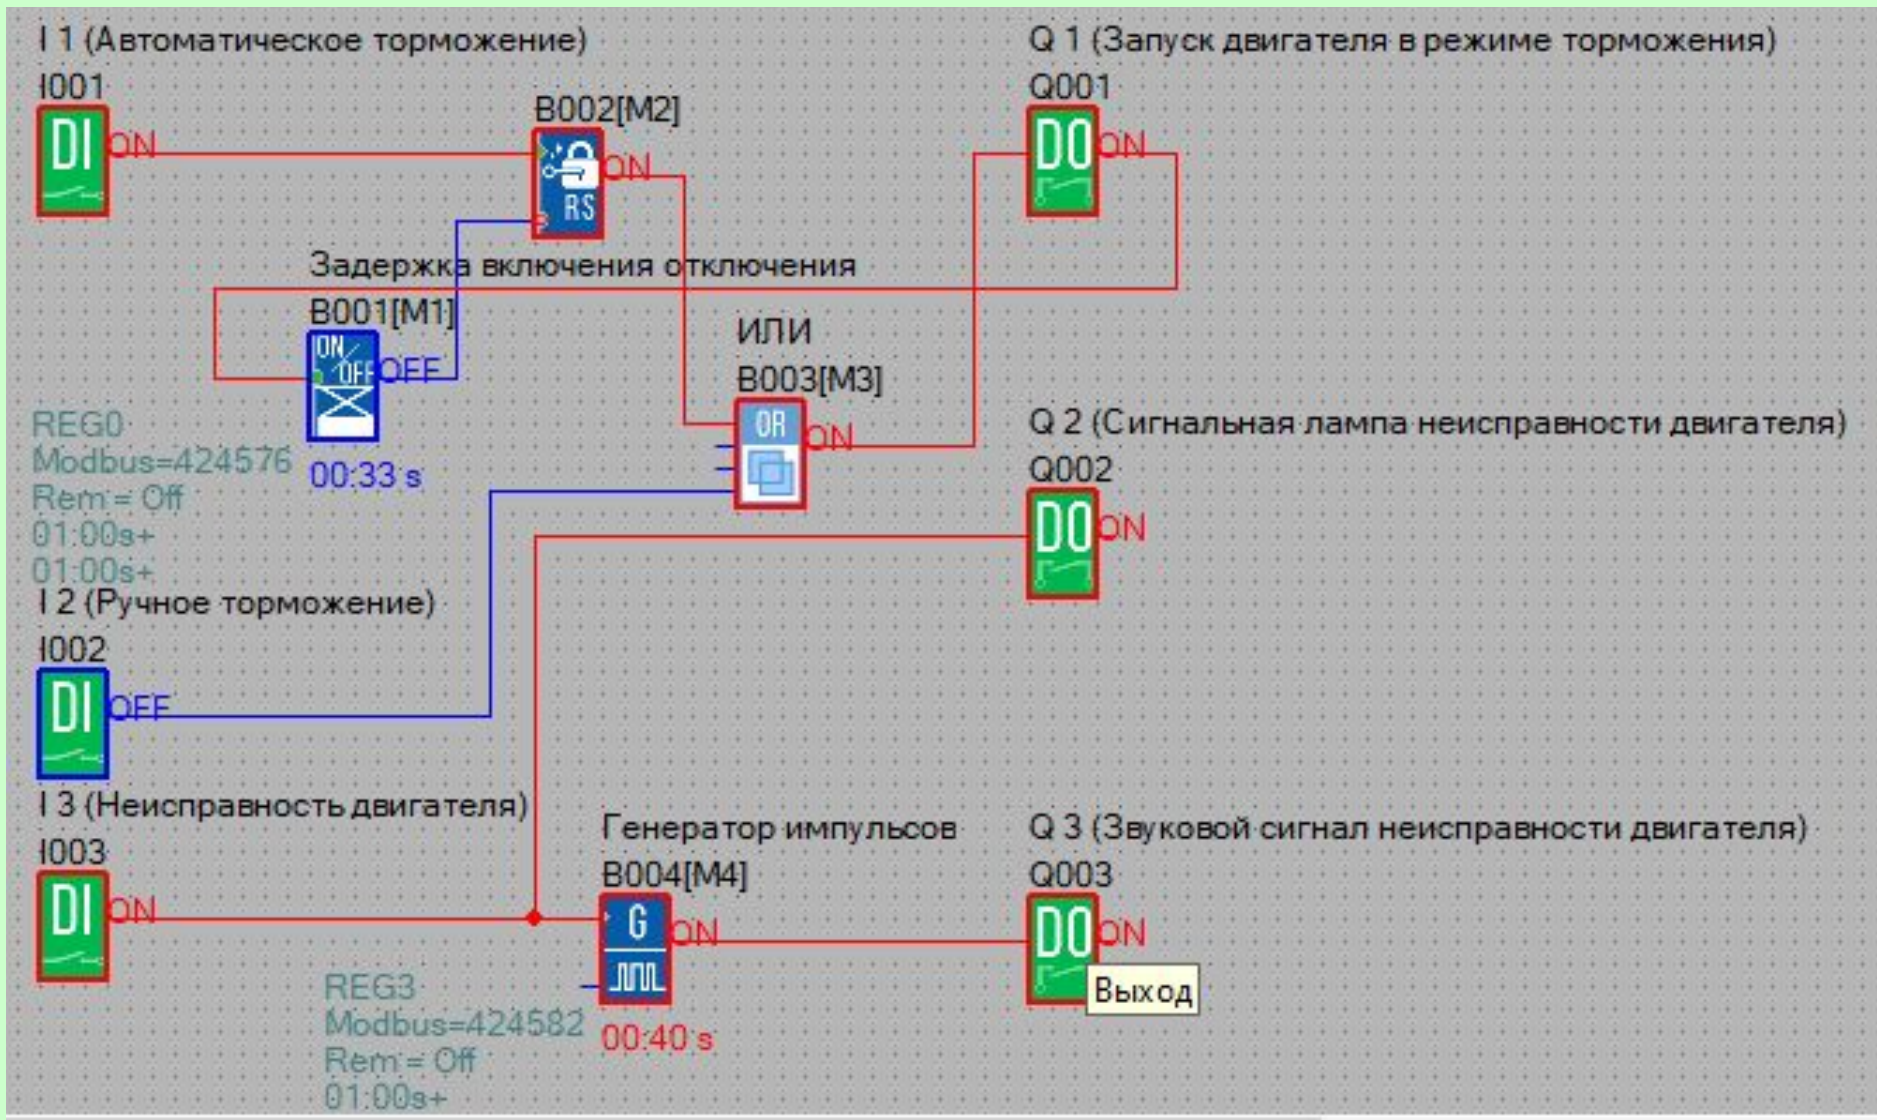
I 1 (Автоматическое торможение)
I001
DI
ON

B002[M2]
RS
ON

Q 1 (Запуск двигателя в режиме торможения)
Q001
DO
ON

Задержка включения отключения
B001[M1]
ON/OFF
OFF
00:33 s

REG0
Modbus=424576
Rem = Off
01:00s+
01:00s+

ИЛИ
B003[M3]
OR
ON

Q 2 (Сигнальная лампа неисправности двигателя)
Q002
DO
ON

I 2 (Ручное торможение)
I002
DI
OFF

I 3 (Неисправность двигателя)
I003
DI
ON

Генератор импульсов
B004[M4]
G
ON
00:40 s

REG3
Modbus=424582
Rem = Off
01:00s+

Q 3 (Звуковой сигнал неисправности двигателя)
Q003
DO
ON
Выход